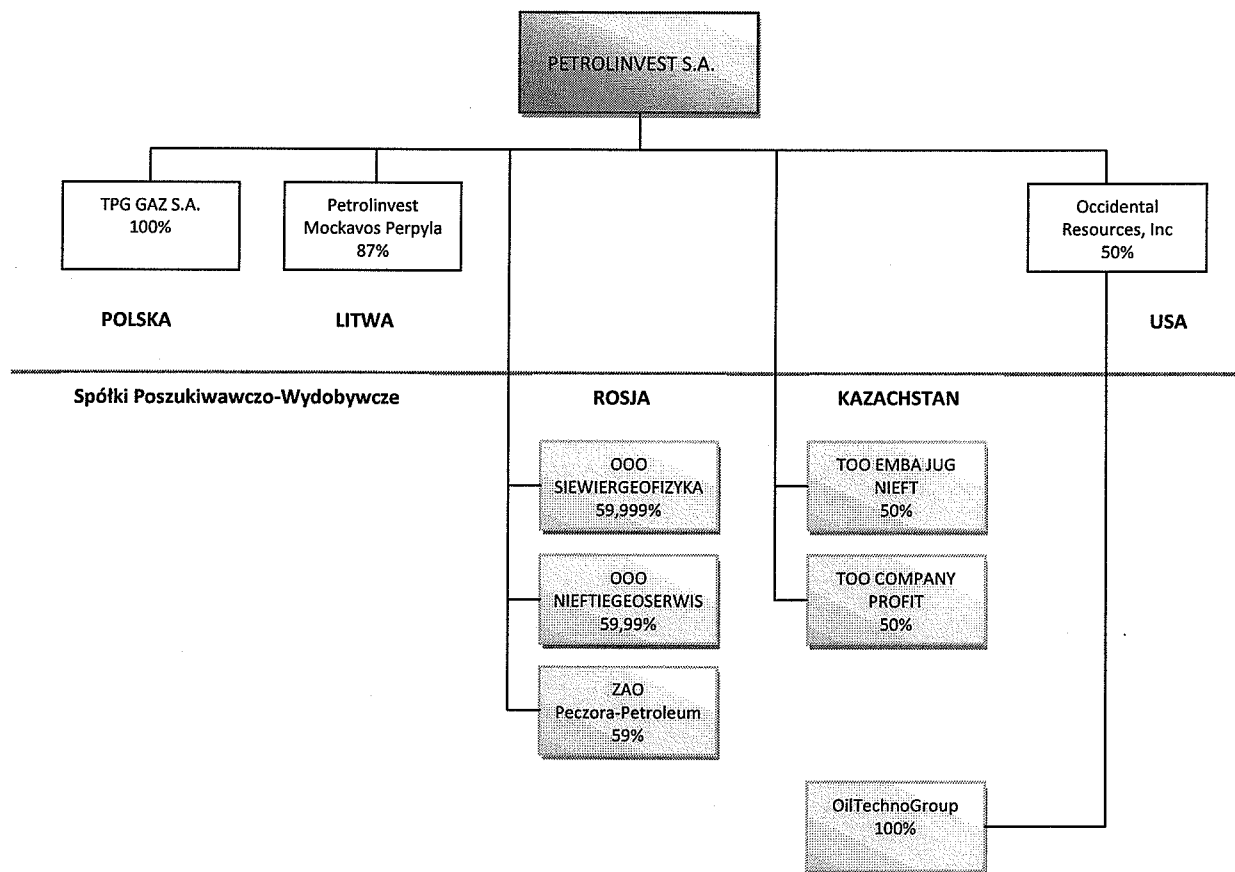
PETROLINVEST S.A.

TPG GAZ S.A.
100%

Petrolinvest
Mockavos Perpyla
87%

Occidental
Resources, Inc
50%

POLSKA

LITWA

USA

Spółki Poszukiwawczo-Wydobywcze

ROSJA

KAZACHSTAN

OOO
SIEWIERGEOFIZYKA
59,999%

TOO EMBA JUG
NIEFT
50%

OOO
NIEFTIEGEOSERWIS
59,99%

TOO COMPANY
PROFIT
50%

ZAO
Peczora-Petroleum
59%

OilTechnoGroup
100%